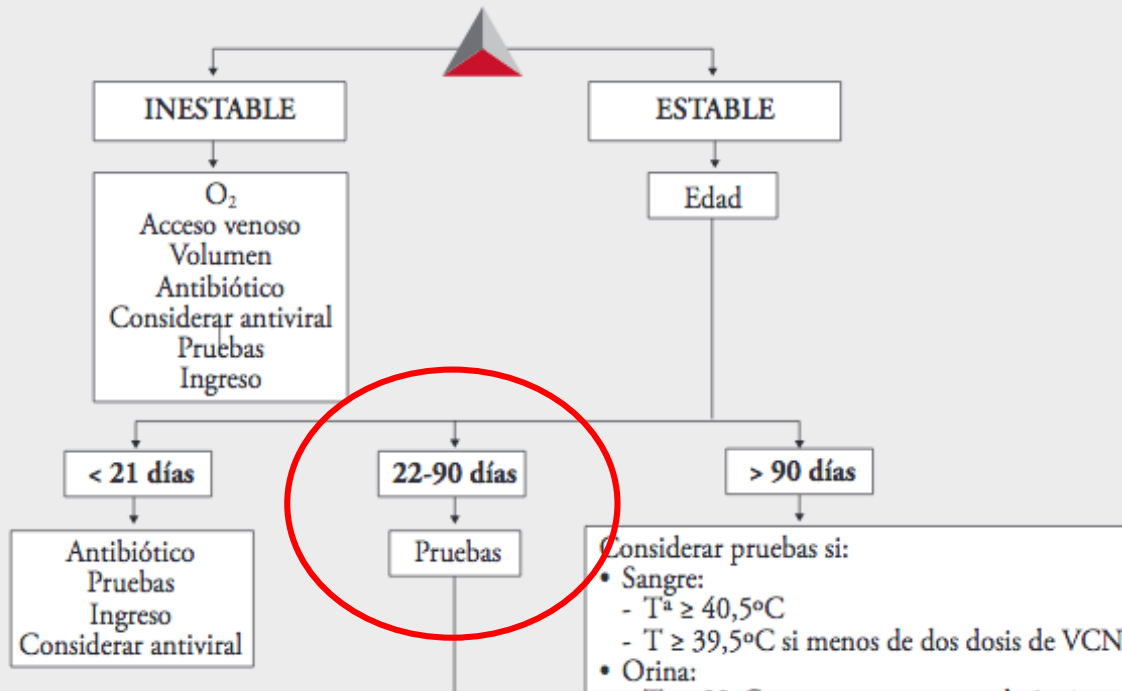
INESTABLE

ESTABLE

$O_2$
Acceso venoso
Volumen
Antibiótico
Considerar antiviral
Pruebas
Ingreso

Edad

< 21 días

22-90 días

> 90 días

Antibiótico
Pruebas
Ingreso
Considerar antiviral

Pruebas

Considerar pruebas si:
• Sangre:
- Tª ≥ 40,5ºC
- T ≥ 39,5ºC si menos de dos dosis de VCN
• Orina:
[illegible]